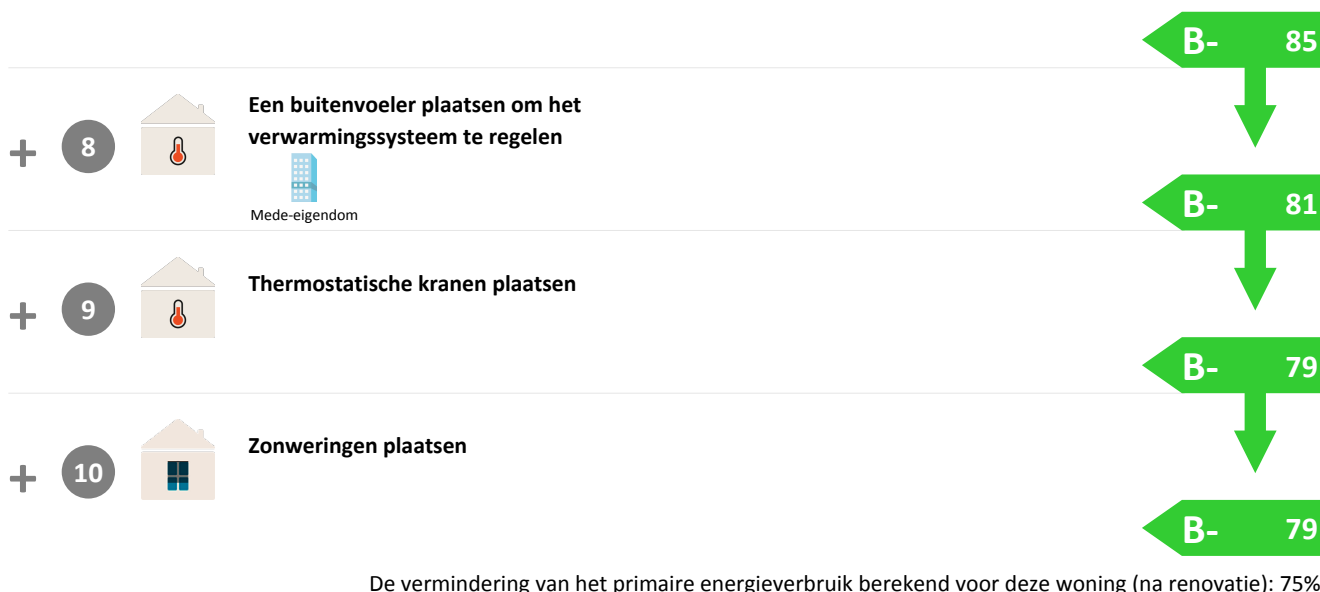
B- 85

+ 8 Een buitenvoeler plaatsen om het verwarmingssysteem te regelen

Mede-eigendom

B- 81

+ 9 Thermostatische kranen plaatsen

B- 79

+ 10 Zonweringen plaatsen

B- 79

De vermindering van het primaire energieverbruik berekend voor deze woning (na renovatie): 75%